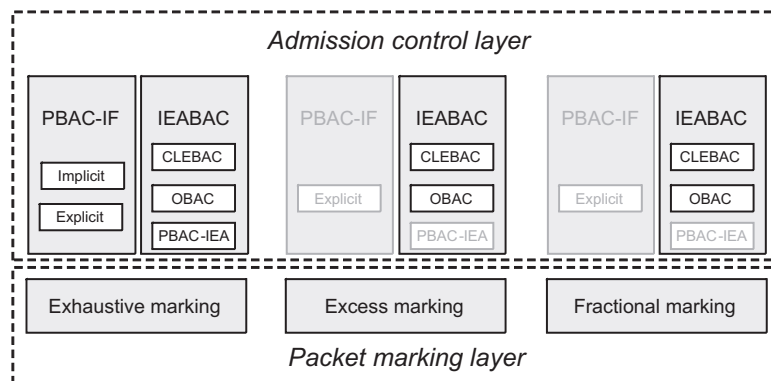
Admission control layer

PBAC-IF

Implicit

Explicit

IEABAC

CLEBAC

OBAC

PBAC-IEA

PBAC-IF

Explicit

IEABAC

CLEBAC

OBAC

PBAC-IEA

PBAC-IF

Explicit

IEABAC

CLEBAC

OBAC

PBAC-IEA

Exhaustive marking

Excess marking

Fractional marking

Packet marking layer